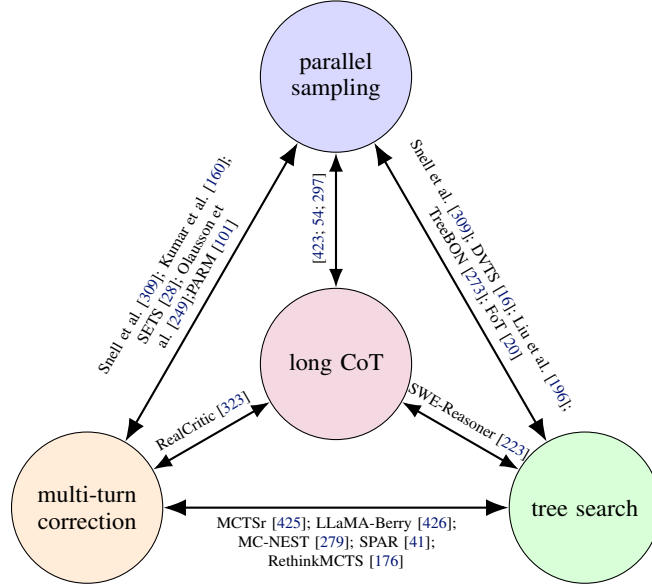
parallel sampling

Snell et al. [309]; Kumar et al. [160]; SETS [28]; Olausson et al. [249];PARM [101]

[423; 54; 297]

Snell et al. [309]; DVTS [16]; Liu et al. [196]; TreeBON [273]; FoT [20]

long CoT

RealCritic [323]

SWE-Reasoner [223]

multi-turn correction

tree search

MCTSr [425]; LLaMA-Berry [426]; MC-NEST [279]; SPAR [41]; RethinkMCTS [176]